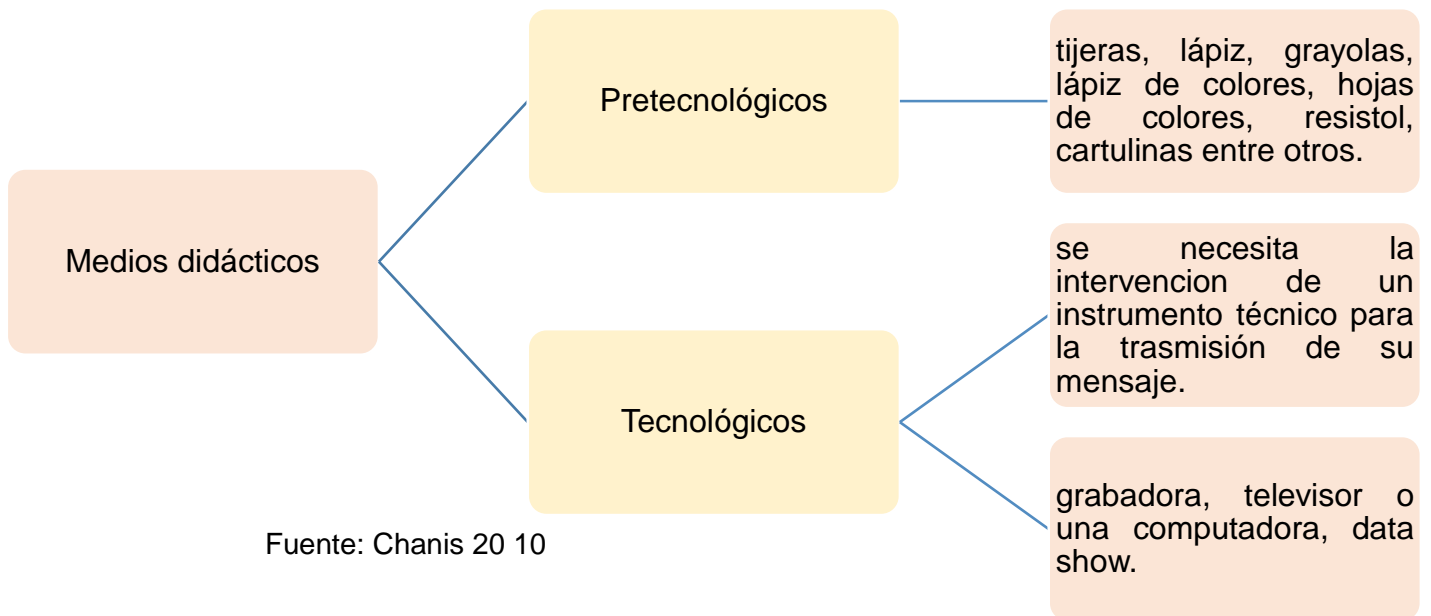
Medios didácticos

Pretecnológicos

tijeras, lápiz, grayolas, lápiz de colores, hojas de colores, resistol, cartulinas entre otros.

Tecnológicos

se necesita la intervencion de un instrumento técnico para la trasmisión de su mensaje.

grabadora, televisor o una computadora, data show.

Fuente: Chanis 20 10